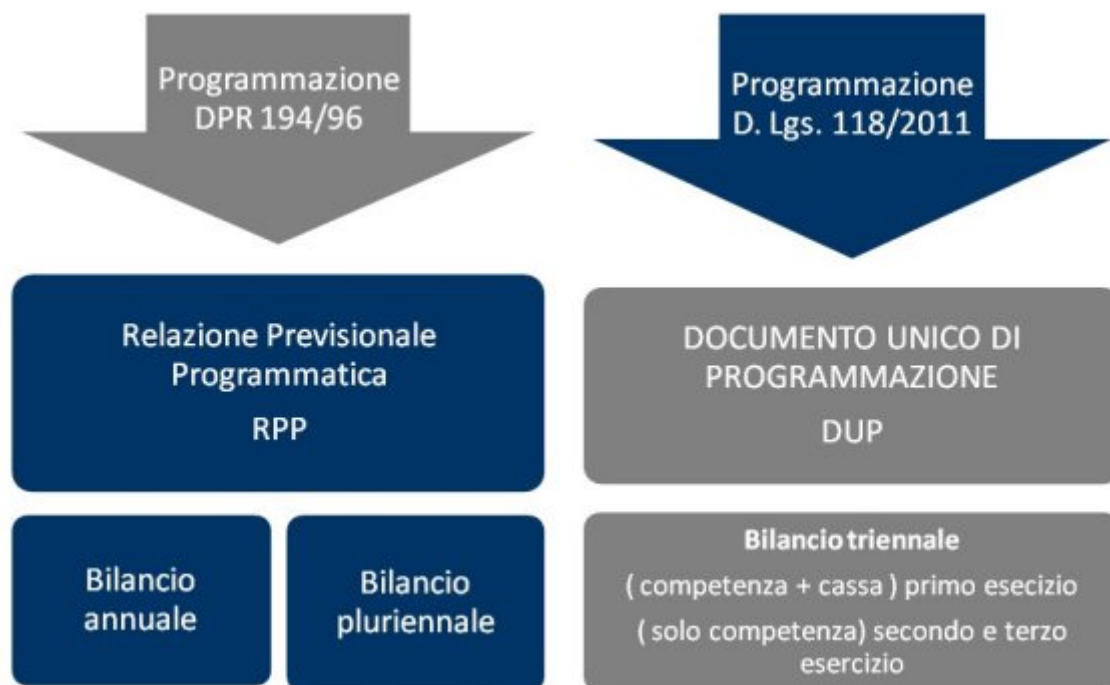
Programmazione
DPR 194/96

Programmazione
D. Lgs. 118/2011

Relazione Previsionale Programmatica
RPP

DOCUMENTO UNICO DI PROGRAMMAZIONE
DUP

Bilancio annuale

Bilancio pluriennale

Bilancio triennale
( competenza + cassa ) primo esecizio
( solo competenza) secondo e terzo esercizio